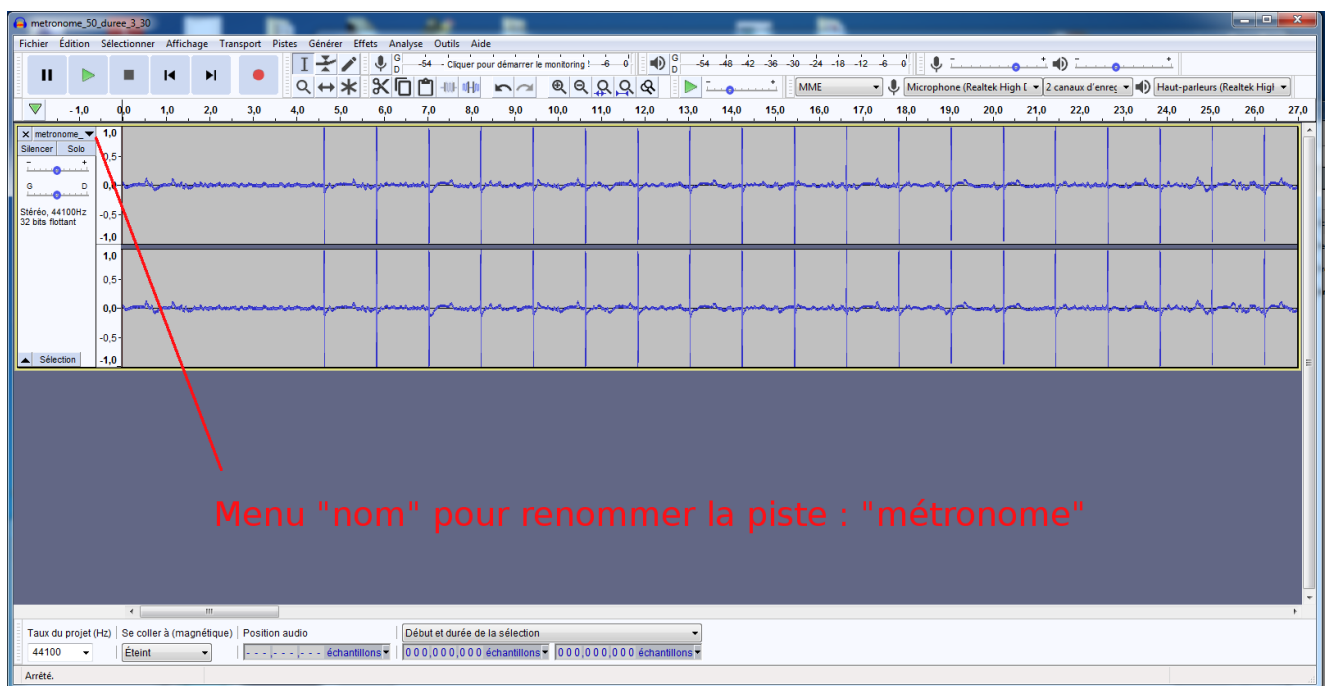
metronome_50_duree_3_30

Fichier Édition Sélectionner Affichage Transport Pistes Générer Effets Analyse Outils Aide

G D -54 Cliquer pour démarrer le monitoring ! -6 0

G D -54 -48 -42 -36 -30 -24 -18 -12 -6 0

MME

Microphone (Realtek High [

2 canaux d'enreg

Haut-parleurs (Realtek High

-1,0 0,0 1,0 2,0 3,0 4,0 5,0 6,0 7,0 8,0 9,0 10,0 11,0 12,0 13,0 14,0 15,0 16,0 17,0 18,0 19,0 20,0 21,0 22,0 23,0 24,0 25,0 26,0 27,0

metronome_

Silencer Solo

G D

Stéréo, 44100Hz
32 bits flottant

Sélection

1,0 0,5 0,0 -0,5 -1,0

1,0 0,5 0,0 -0,5 -1,0

Menu "nom" pour renommer la piste : "métronome"

Taux du projet (Hz) Se coller à (magnétique) Position audio

44100

Éteint

- - - - - - - - - échantillons

Début et durée de la sélection

0 0 0,0 0 0,0 0 0 échantillons

0 0 0,0 0 0,0 0 0 échantillons

Arrêté.